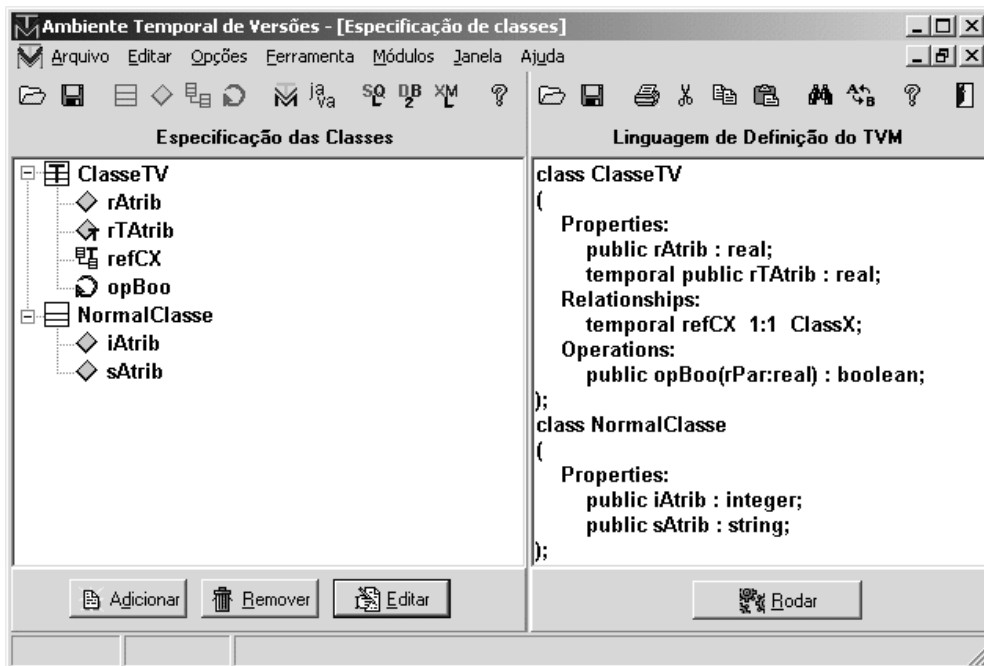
Ambiente Temporal de Versões - [Especificação de classes]

Arquivo Editar Opções Ferramenta Módulos Janela Ajuda

ja Va SQ DB XML

Especificação das Classes

ClasseTV
rAtrib
rTAtrib
refCX
opBoo
NormalClasse
iAtrib
sAtrib

Adicionar Remover Editar

Linguagem de Definição do TVM

class ClasseTV
(
Properties:
public rAtrib : real;
temporal public rTAtrib : real;
Relationships:
temporal refCX 1:1 ClassX;
Operations:
public opBoo(rPar:real) : boolean;
);
class NormalClasse
(
Properties:
public iAtrib : integer;
public sAtrib : string;
);

Rodar